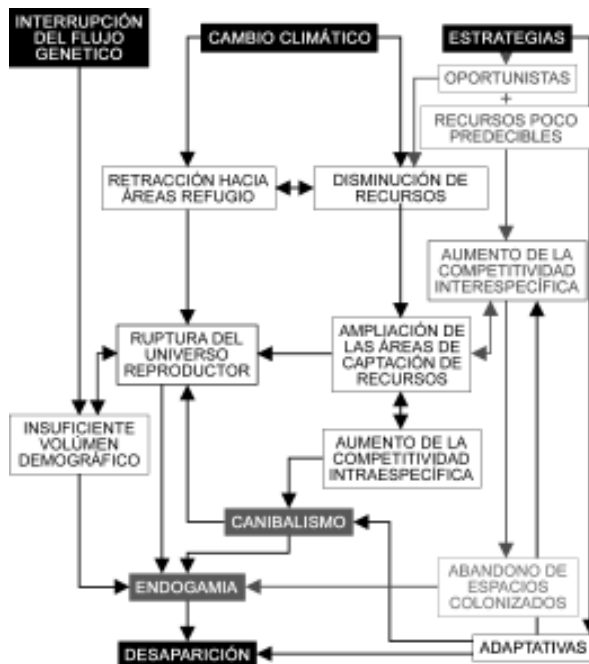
INTERRUPCIÓN DEL FLUJO GENETICO

CAMBIO CLIMÁTICO

ESTRATEGIAS

OPORTUNISTAS

+

RECURSOS POCO PREDECIBLES

RETRACCIÓN HACIA ÁREAS REFUGIO

DISMINUCIÓN DE RECURSOS

AUMENTO DE LA COMPETITIVIDAD INTERESPECÍFICA

RUPTURA DEL UNIVERSO REPRODUCTOR

AMPLIACIÓN DE LAS ÁREAS DE CAPTACIÓN DE RECURSOS

INSUFICIENTE VOLÚMEN DEMOGRÁFICO

AUMENTO DE LA COMPETITIVIDAD INTRAESPECÍFICA

CANIBALISMO

ENDOGAMIA

ABANDONO DE ESPACIOS COLONIZADOS

DESAPARICIÓN

ADAPTATIVAS